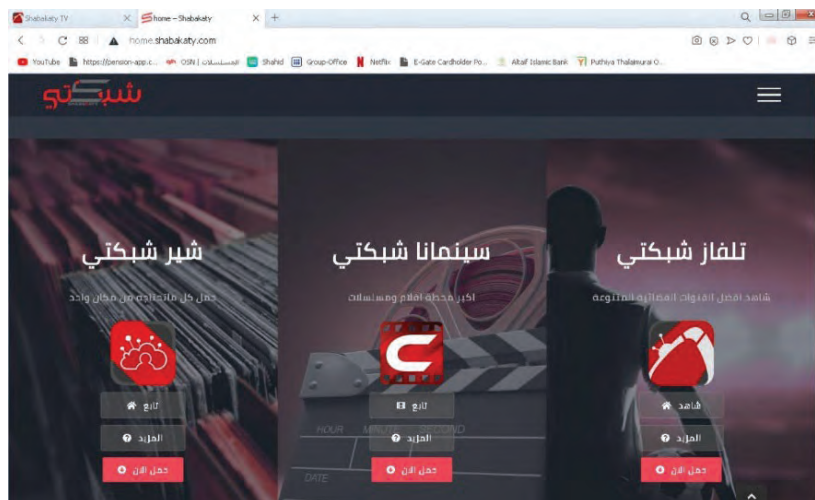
Shabakaty TV
home - Shabakaty
home.shabakaty.com
YouTube https://pension-app.c... OSN | المسلسلات Shahid Group-Office Netflix E-Gate Cardholder Po... Altaif Islamic Bank Puthiya Thalamurai O...

شبكتي

شير شبكتي
حمل كل ما تحتاجه من مكان واحد
تابع
المزيد
حمل الآن

سينمانا شبكتي
اكبر محطة افلام ومسلسلات
تابع
المزيد
حمل الآن

تلفاز شبكتي
شاهد افضل القنوات الفضائية المتنوعة
شاهد
المزيد
حمل الآن

HOUR MINUTE SECOND
DATE